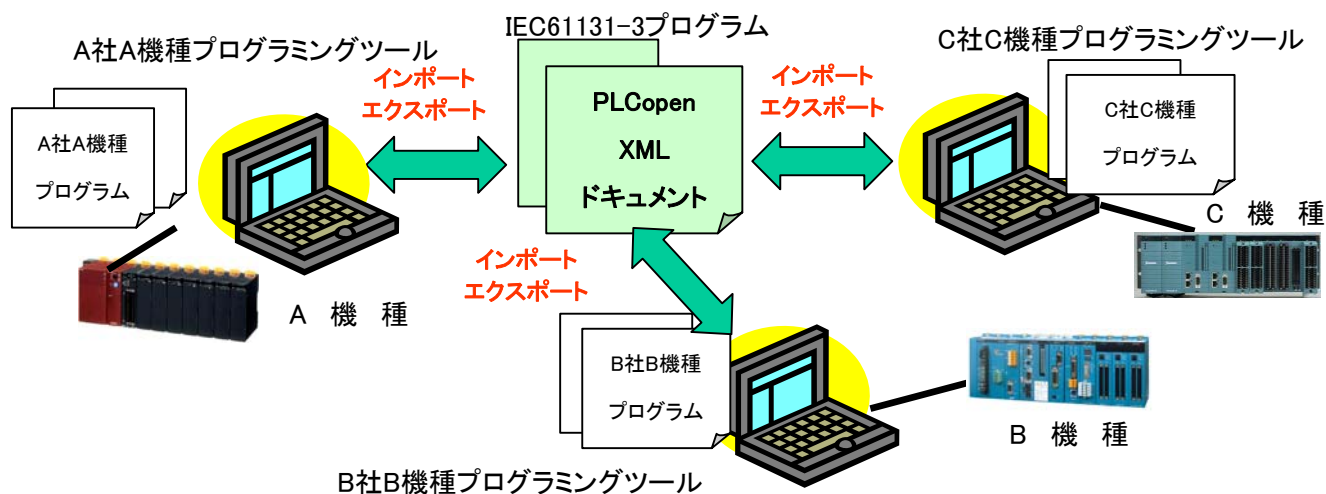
IEC61131-3プログラム

A社A機種プログラミングツール

C社C機種プログラミングツール

インポート
エクスポート

PLCopen
XML
ドキュメント

インポート
エクスポート

A社A機種
プログラム

C社C機種
プログラム

C 機 種

インポート
エクスポート

A 機 種

B社B機種
プログラム

B 機 種

B社B機種プログラミングツール